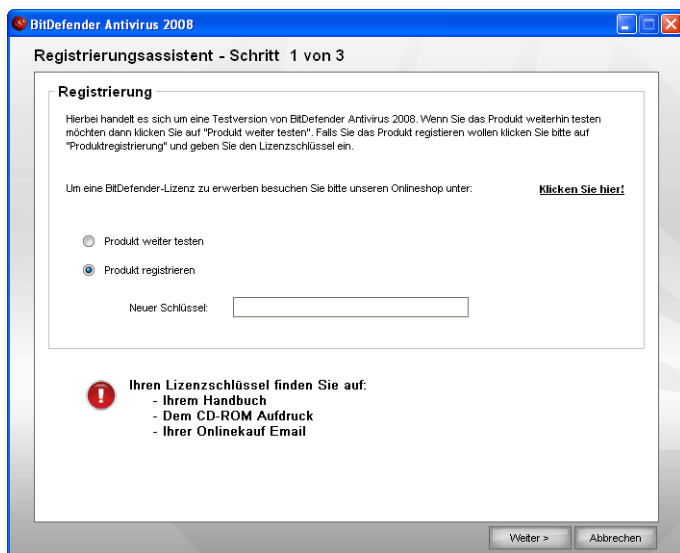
BitDefender Antivirus 2008

Registrierungsassistent - Schritt 1 von 3

Registrierung

Hierbei handelt es sich um eine Testversion von BitDefender Antivirus 2008. Wenn Sie das Produkt weiterhin testen möchten dann klicken Sie auf "Produkt weiter testen". Falls Sie das Produkt registrieren wollen klicken Sie bitte auf "Produktregistrierung" und geben Sie den Lizenzschlüssel ein.

Um eine BitDefender-Lizenz zu erwerben besuchen Sie bitte unseren Onlineshop unter:

Klicken Sie hier!

Produkt weiter testen

Produkt registrieren

Neuer Schlüssel:

Ihren Lizenzschlüssel finden Sie auf:
- Ihrem Handbuch
- Dem CD-ROM Aufdruck
- Ihrer Onlinekauf Email

Weiter >

Abbrechen